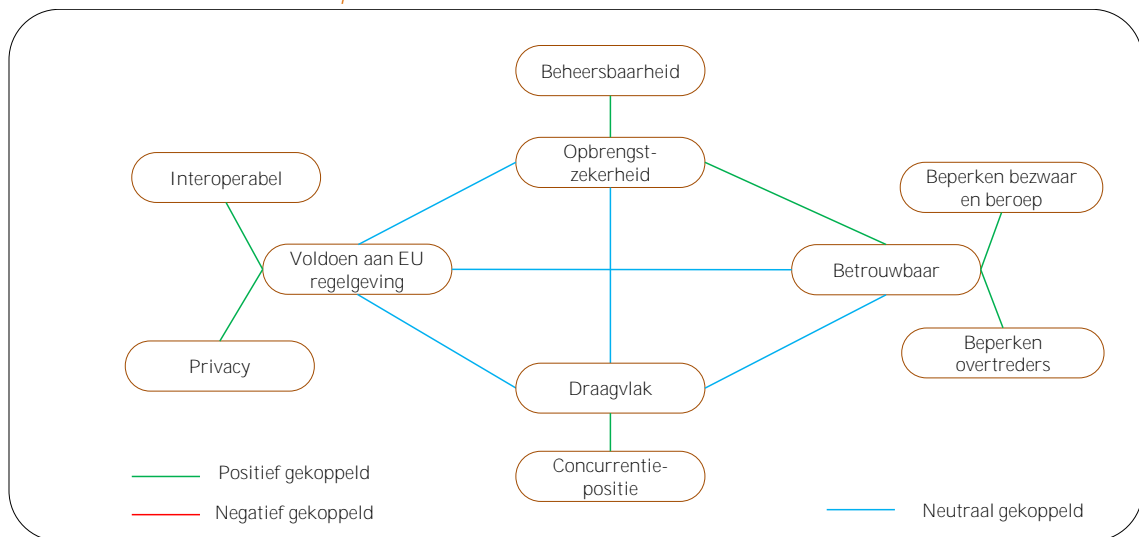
Beheersbaarheid

Opbrengst-zekerheid

Interoperabel

Beperken bezwaar en beroep

Voldoen aan EU regelgeving

Betrouwbaar

Privacy

Beperken overtreders

Draagvlak

Concurrentie-positie

Positief gekoppeld

Negatief gekoppeld

Neutraal gekoppeld